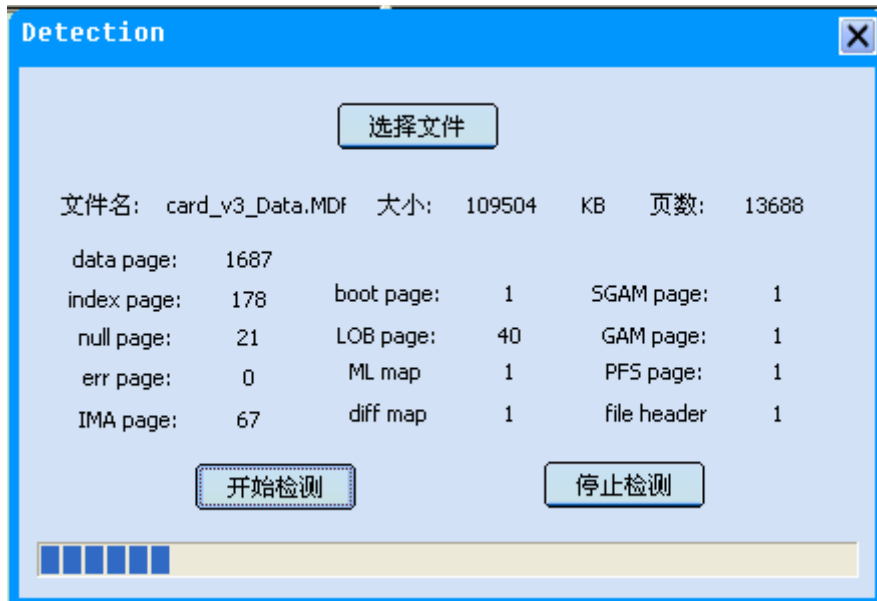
Detection

选择文件

文件名: card_v3_Data.MDf 大小: 109504 KB 页数: 13688

data page: 1687
index page: 178
null page: 21
err page: 0
IMA page: 67

boot page: 1
LOB page: 40
ML map 1
diff map 1

SGAM page: 1
GAM page: 1
PFS page: 1
file header 1

开始检测

停止检测